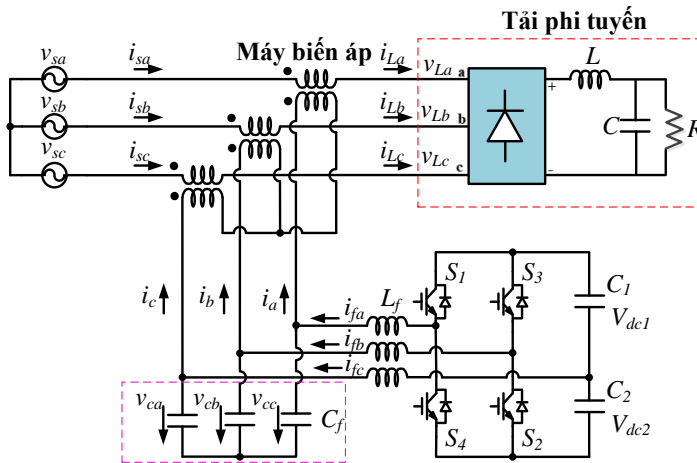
Tải phi tuyến

$v_{sa}$ $i_{sa}$ Máy biến áp $i_{La}$ $v_{La}$ a

$v_{sb}$ $i_{sb}$ $i_{Lb}$ $v_{Lb}$ b

$v_{sc}$ $i_{sc}$ $i_{Lc}$ $v_{Lc}$ c

+ - $L$ $C$ $R$

$i_c$ $i_b$ $i_a$

$i_{fa}$ $L_f$ $i_{fb}$ $i_{fc}$

$S_1$ $S_3$ $C_1$ $V_{dc1}$

$C_2$ $V_{dc2}$

$S_4$ $S_2$

$v_{ca}$ $v_{cb}$ $v_{cc}$ $C_f$